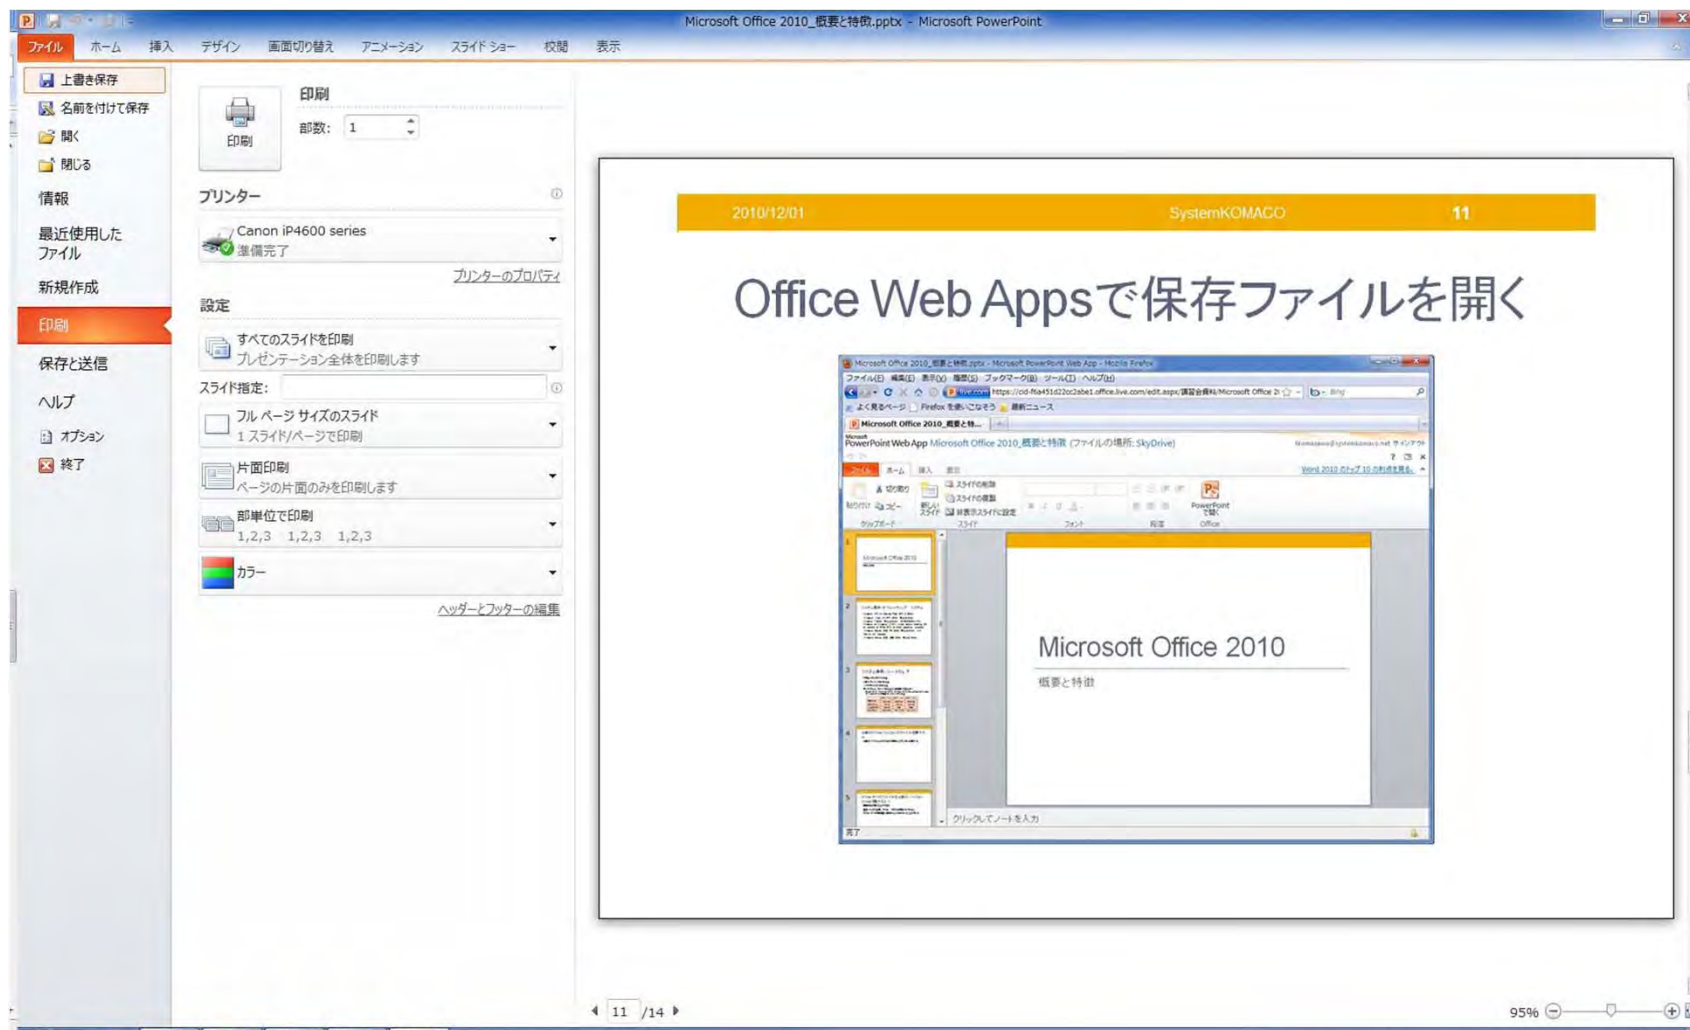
Microsoft Office 2010_概要と特徴.pptx - Microsoft PowerPoint

ファイル ホーム 挿入 デザイン 画面切り替え アニメーション スライド ショー 校閲 表示

上書き保存
名前を付けて保存
開く
閉じる
情報
最近使用したファイル
新規作成
印刷
保存と送信
ヘルプ
オプション
終了

印刷
部数: 1
印刷

プリンター
Canon iP4600 series
準備完了
プリンターのプロパティ

設定
すべてのスライドを印刷
プレゼンテーション全体を印刷します
スライド指定:
フル ページ サイズのスライド
1 スライド/ページで印刷
片面印刷
ページの片面のみを印刷します
部単位で印刷
1,2,3 1,2,3 1,2,3
カラー
ヘッダーとフッターの編集

2010/12/01 SystemKOMACO 11

Office Web Appsで保存ファイルを開く

Microsoft Office 2010_概要と特徴.pptx - Microsoft PowerPoint Web App - Mozilla Firefox
ファイル(F) 編集(E) 表示(V) 履歴(S) ブックマーク(B) ツール(T) ヘルプ(H)
PowerPoint Web App Microsoft Office 2010_概要と特徴 (ファイルの場所: SkyDrive)

Microsoft Office 2010
概要と特徴

クリックしてノートを入力

11 /14
95%